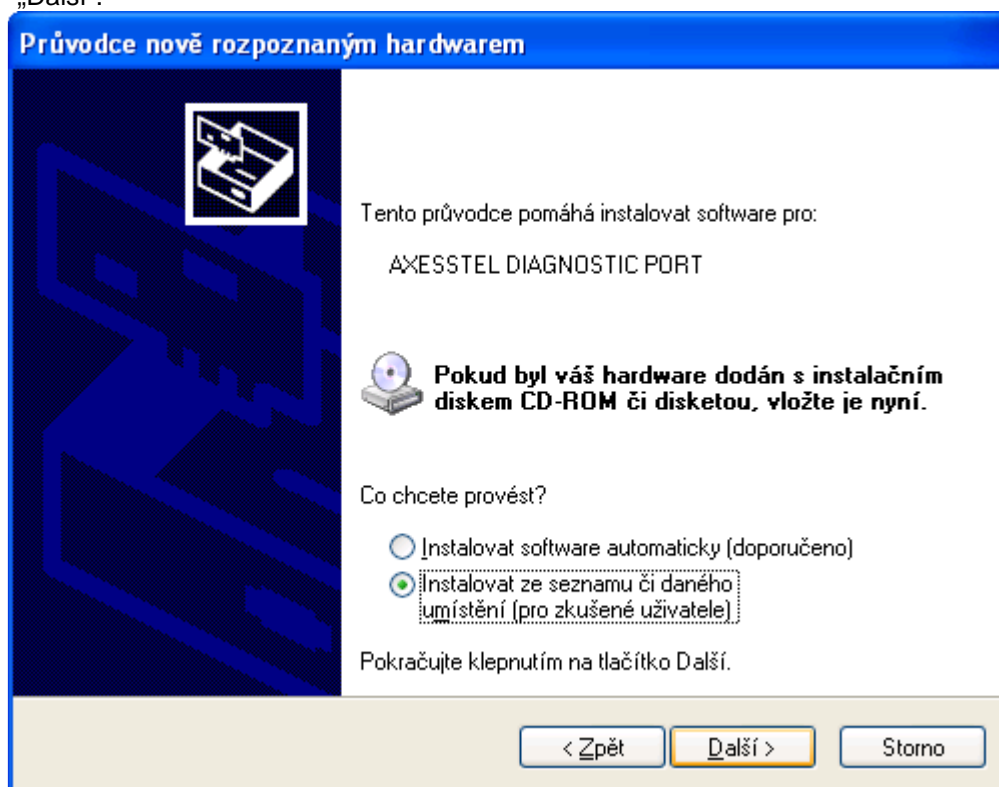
„Další".

Průvodce nově rozpoznaným hardwarem

Tento průvodce pomáhá instalovat software pro:

AXESSTEL DIAGNOSTIC PORT

Pokud byl váš hardware dodán s instalačním diskem CD-ROM či disketou, vložte je nyní.

Co chcete provést?

Instalovat software automaticky (doporučeno)

Instalovat ze seznamu či daného umístění (pro zkušené uživatele)

Pokračujte klepnutím na tlačítko Další.

< Zpět | Další > | Storno